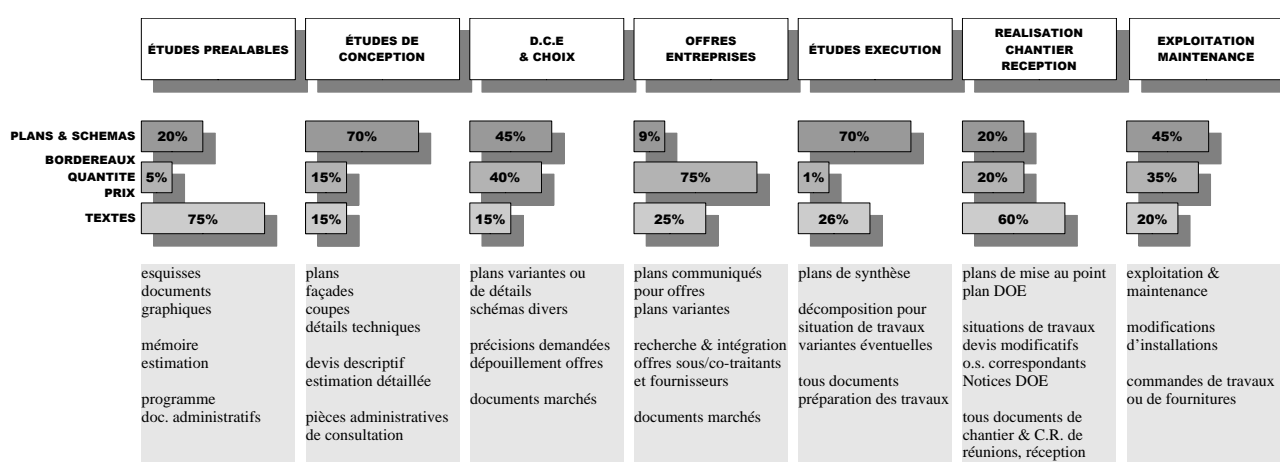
ÉTUDES PREALABLES

ÉTUDES DE CONCEPTION

D.C.E & CHOIX

OFFRES ENTREPRISES

ÉTUDES EXECUTION

REALISATION CHANTIER RECEPTION

EXPLOITATION MAINTENANCE

PLANS & SCHEMAS

BORDEREAUX QUANTITE PRIX

TEXTES

| | ÉTUDES PREALABLES | ÉTUDES DE CONCEPTION | D.C.E & CHOIX | OFFRES ENTREPRISES | ÉTUDES EXECUTION | REALISATION CHANTIER RECEPTION | EXPLOITATION MAINTENANCE |
|---|---|---|---|---|---|---|---|
| PLANS & SCHEMAS | 20% | 70% | 45% | 9% | 70% | 20% | 45% |
| BORDEREAUX QUANTITE PRIX | 5% | 15% | 40% | 75% | 1% | 20% | 35% |
| TEXTES | 75% | 15% | 15% | 25% | 26% | 60% | 20% |

esquisses
documents graphiques

mémoire
estimation

programme
doc. administratifs

plans
façades
coupes
détails techniques

devis descriptif
estimation détaillée

pièces administratives de consultation

plans variantes ou de détails
schémas divers

précisions demandées
dépouillement offres

documents marchés

plans communiqués pour offres
plans variantes

recherche & intégration offres sous/co-traitants et fournisseurs

documents marchés

plans de synthèse

décomposition pour situation de travaux
variantes éventuelles

tous documents
préparation des travaux

plans de mise au point
plan DOE

situations de travaux
devis modificatifs
o.s. correspondants
Notices DOE

tous documents de chantier & C.R. de réunions, réception

exploitation & maintenance

modifications d'installations

commandes de travaux ou de fournitures